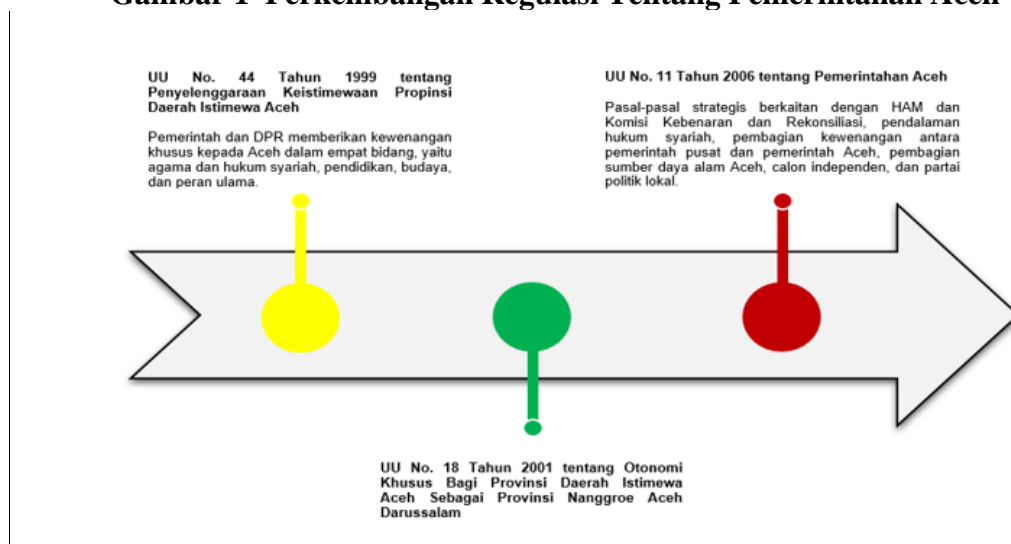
Gambar 1 Perkembangan Regulasi Tentang Pemerintahan Aceh

UU No. 44 Tahun 1999 tentang Penyelenggaraan Keistimewaan Propinsi Daerah Istimewa Aceh

Pemerintah dan DPR memberikan kewenangan khusus kepada Aceh dalam empat bidang, yaitu agama dan hukum syariah, pendidikan, budaya, dan peran ulama.

UU No. 11 Tahun 2006 tentang Pemerintahan Aceh

Pasal-pasal strategis berkaitan dengan HAM dan Komisi Kebenaran dan Rekonsiliasi, pendalaman hukum syariah, pembagian kewenangan antara pemerintah pusat dan pemerintah Aceh, pembagian sumber daya alam Aceh, calon independen, dan partai politik lokal.

UU No. 18 Tahun 2001 tentang Otonomi Khusus Bagi Provinsi Daerah Istimewa Aceh Sebagai Provinsi Nanggroe Aceh Darussalam